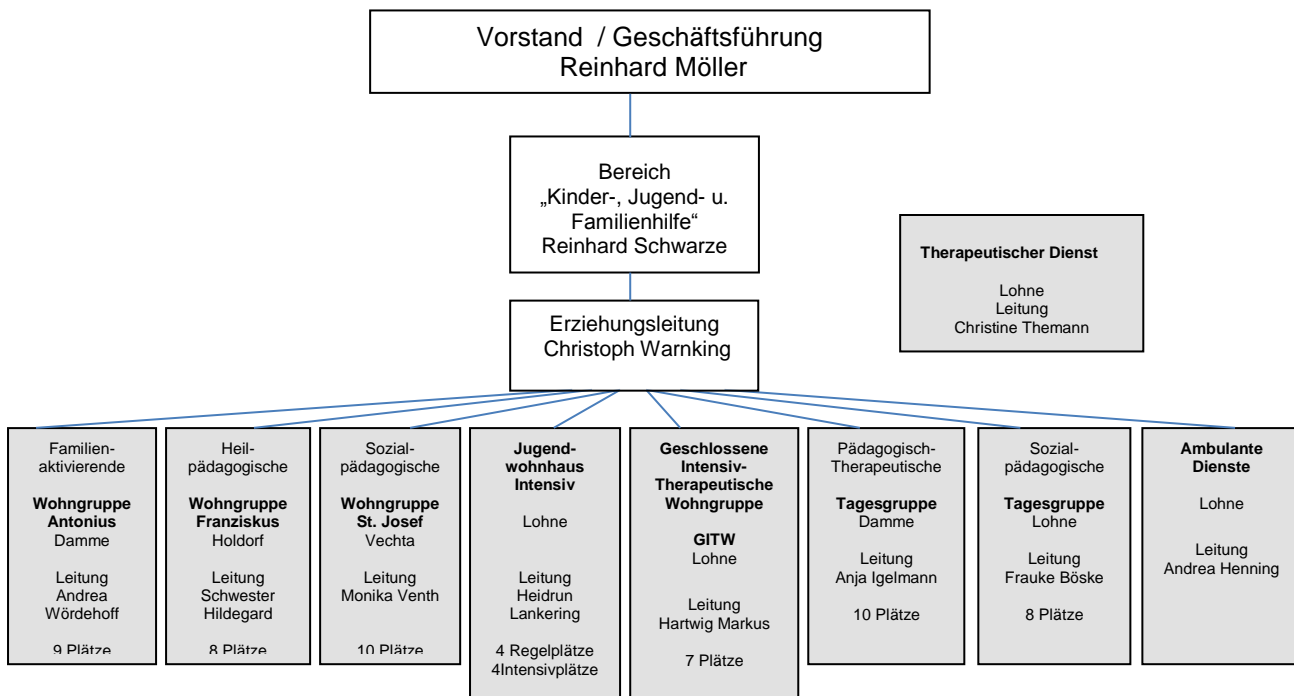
Vorstand / Geschäftsführung
Reinhard Möller

Bereich
„Kinder-, Jugend- u. Familienhilfe“
Reinhard Schwarze

Therapeutischer Dienst

Lohne
Leitung
Christine Themann

Erziehungsleitung
Christoph Warnking

Familienaktivierende

Wohngruppe Antonius
Damme

Leitung
Andrea Wördehoff

9 Plätze

Heilpädagogische

Wohngruppe Franziskus
Holdorf

Leitung
Schwester Hildegard

8 Plätze

Sozialpädagogische

Wohngruppe St. Josef
Vechta

Leitung
Monika Venth

10 Plätze

Jugendwohnhaus Intensiv

Lohne

Leitung
Heidrun Lankering

4 Regelplätze
4Intensivplätze

Geschlossene Intensiv-Therapeutische Wohngruppe

GITW
Lohne

Leitung
Hartwig Markus

7 Plätze

Pädagogisch-Therapeutische

Tagesgruppe
Damme

Leitung
Anja Igelmann

10 Plätze

Sozialpädagogische

Tagesgruppe
Lohne

Leitung
Frauke Böske

8 Plätze

Ambulante Dienste

Lohne

Leitung
Andrea Henning